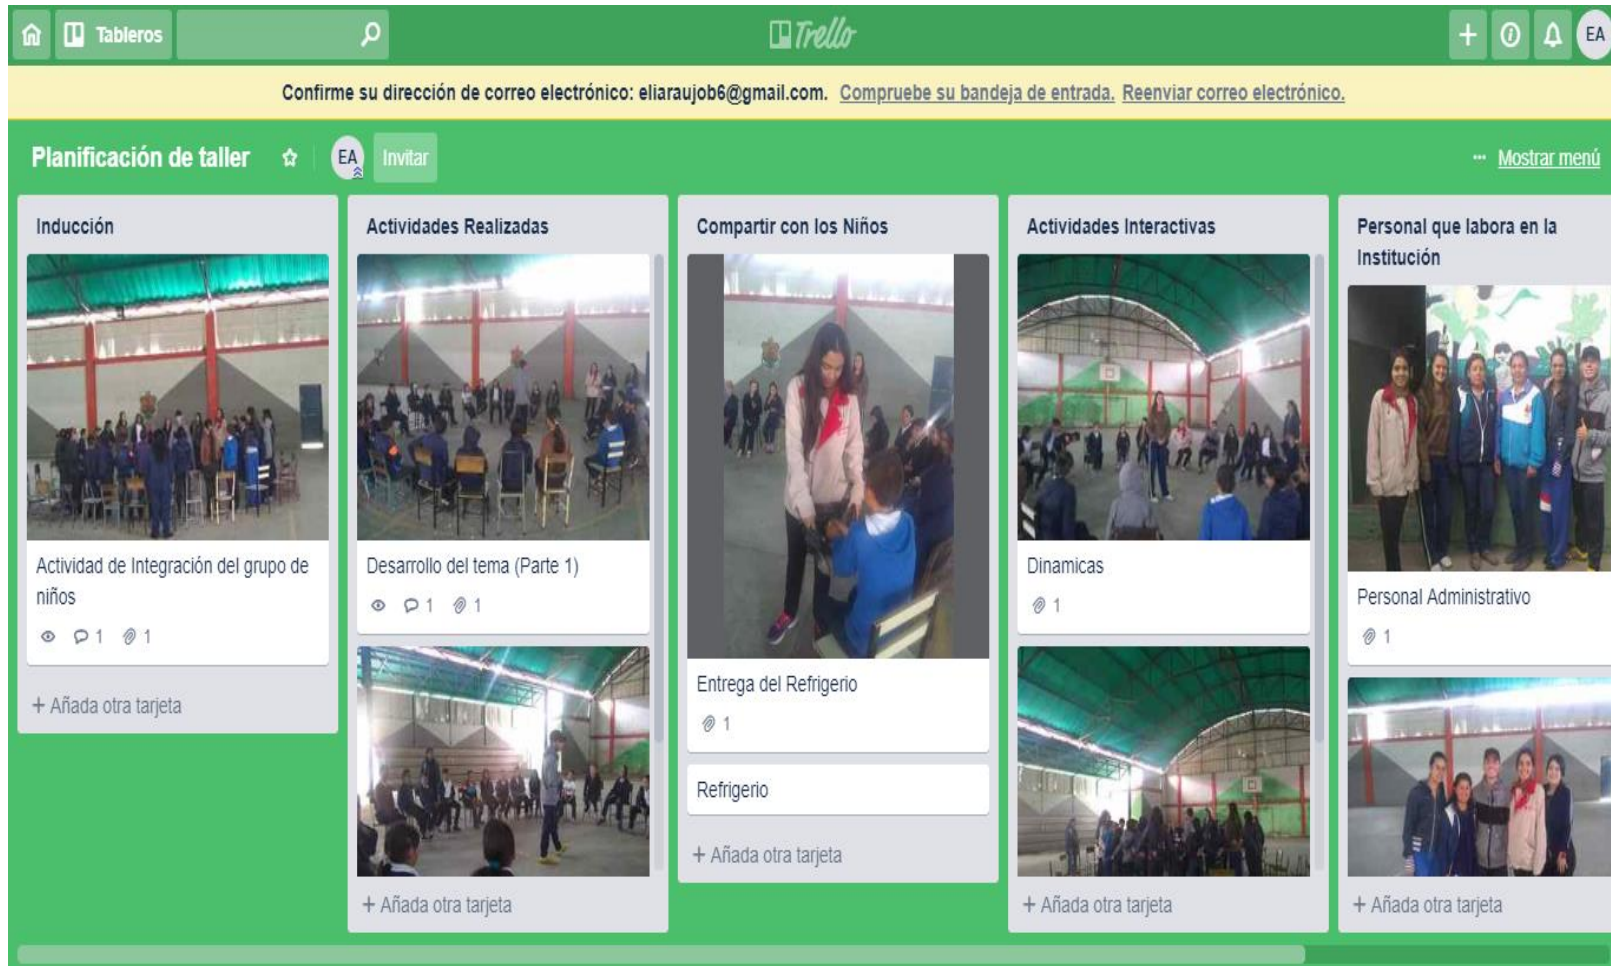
Tableros

Trello

EA

Confirme su dirección de correo electrónico: eliaraujob6@gmail.com. Compruebe su bandeja de entrada. Reenviar correo electrónico.

Planificación de taller

EA Invitar

Mostrar menú

Inducción

Actividad de Integración del grupo de niños

1 1

+ Añada otra tarjeta

Actividades Realizadas

Desarrollo del tema (Parte 1)

1 1

+ Añada otra tarjeta

Compartir con los Niños

Entrega del Refrigerio

1

Refrigerio

+ Añada otra tarjeta

Actividades Interactivas

Dinamicas

1

+ Añada otra tarjeta

Personal que labora en la Institución

Personal Administrativo

1

+ Añada otra tarjeta